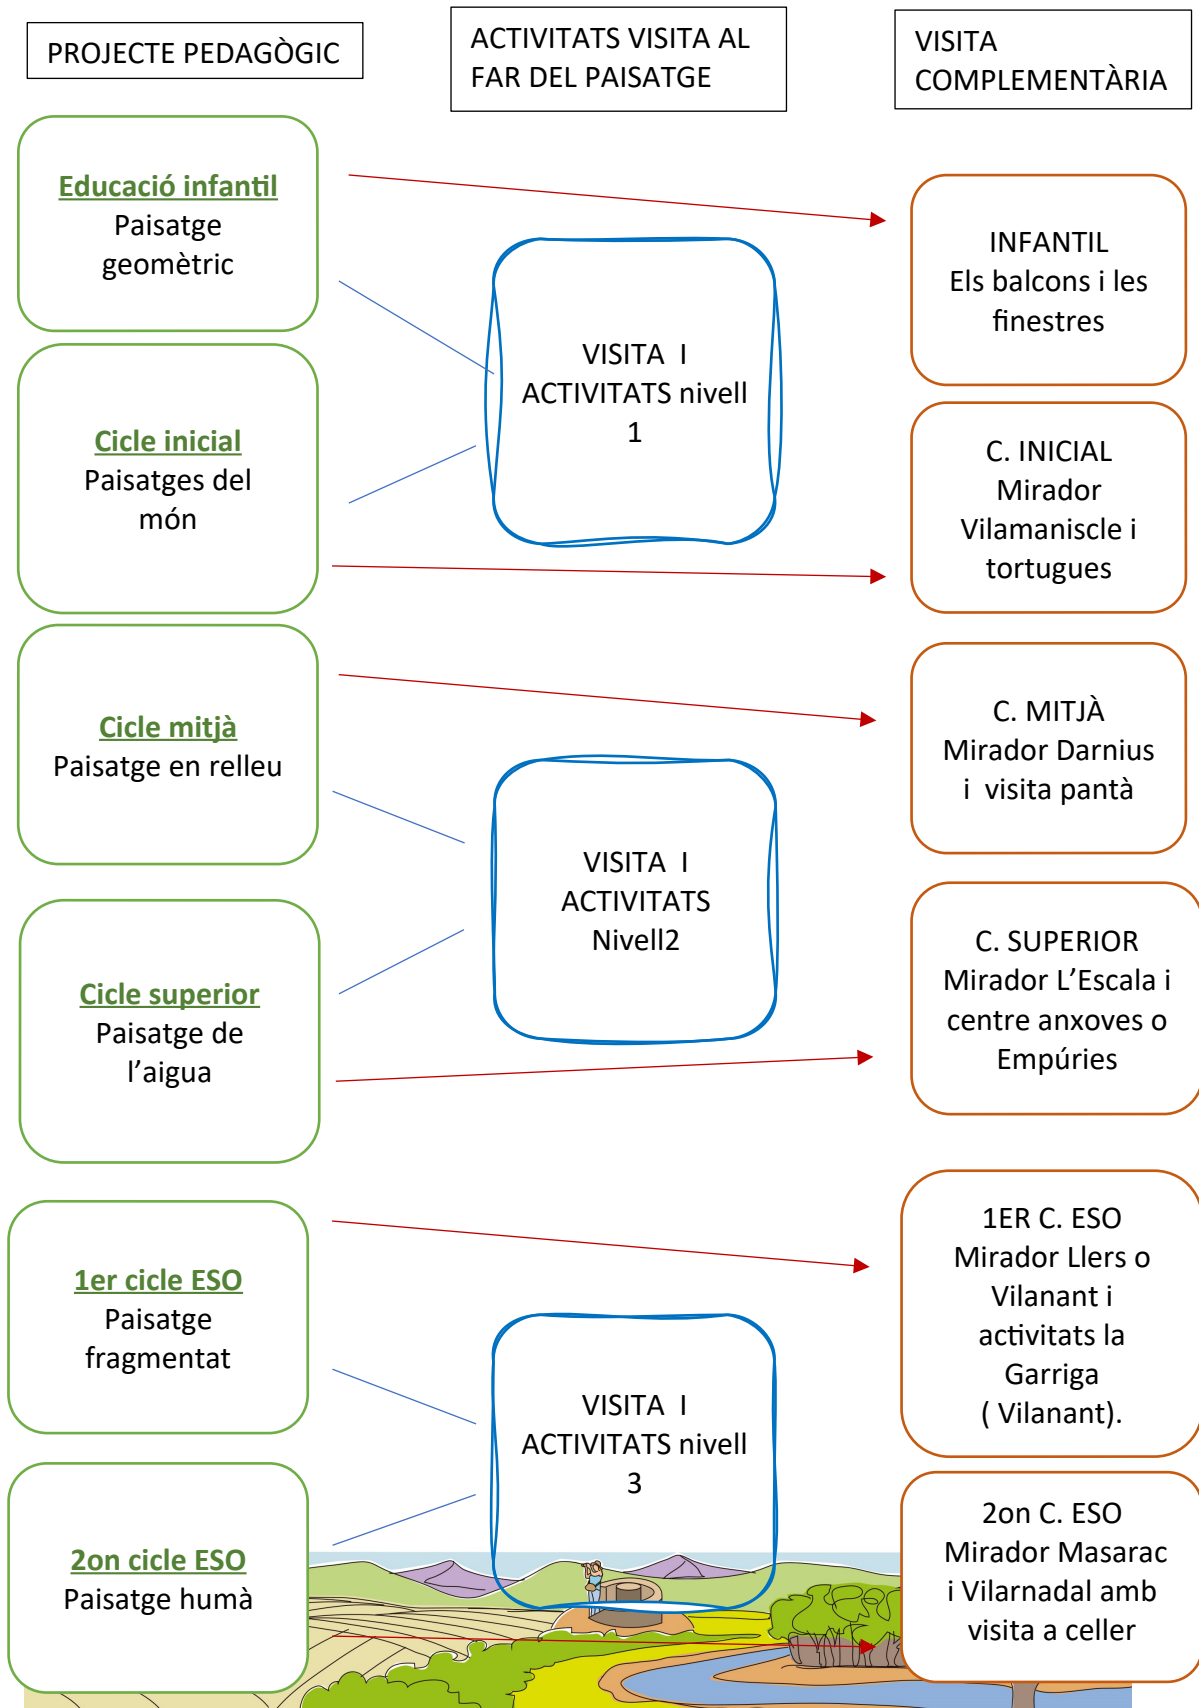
PROJECTE PEDAGÒGIC

ACTIVITATS VISITA AL FAR DEL PAISATGE

VISITA COMPLEMENTÀRIA

Educació infantil
Paisatge geomètric

Cicle inicial
Paisatges del món

VISITA I ACTIVITATS nivell 1

INFANTIL
Els balcons i les finestres

C. INICIAL
Mirador Vilamaniscle i tortugues

Cicle mitjà
Paisatge en relleu

Cicle superior
Paisatge de l'aigua

VISITA I ACTIVITATS Nivell2

C. MITJÀ
Mirador Darnius i visita pantà

C. SUPERIOR
Mirador L'Escala i centre anxoves o Empúries

1er cicle ESO
Paisatge fragmentat

2on cicle ESO
Paisatge humà

VISITA I ACTIVITATS nivell 3

1ER C. ESO
Mirador Llers o Vilanant i activitats la Garriga ( Vilanant).

2on C. ESO
Mirador Masarac i Vilarnadal amb visita a celler